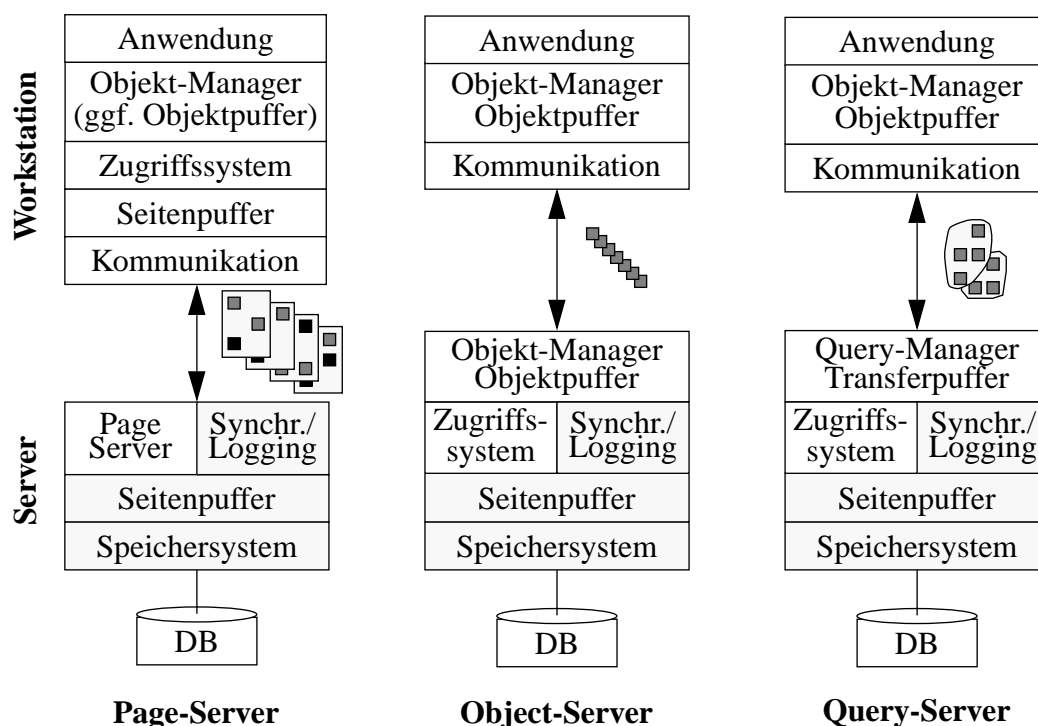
Workstation

Server

Anwendung
Objekt-Manager (ggf. Objektpuffer)
Zugriffssystem
Seitenpuffer
Kommunikation

Page Server
Synchr./ Logging
Seitenpuffer
Speichersystem

DB

Page-Server

Anwendung
Objekt-Manager Objektpuffer
Kommunikation

Objekt-Manager Objektpuffer
Zugriffs-system
Synchr./ Logging
Seitenpuffer
Speichersystem

DB

Object-Server

Anwendung
Objekt-Manager Objektpuffer
Kommunikation

Query-Manager Transferpuffer
Zugriffs-system
Synchr./ Logging
Seitenpuffer
Speichersystem

DB

Query-Server